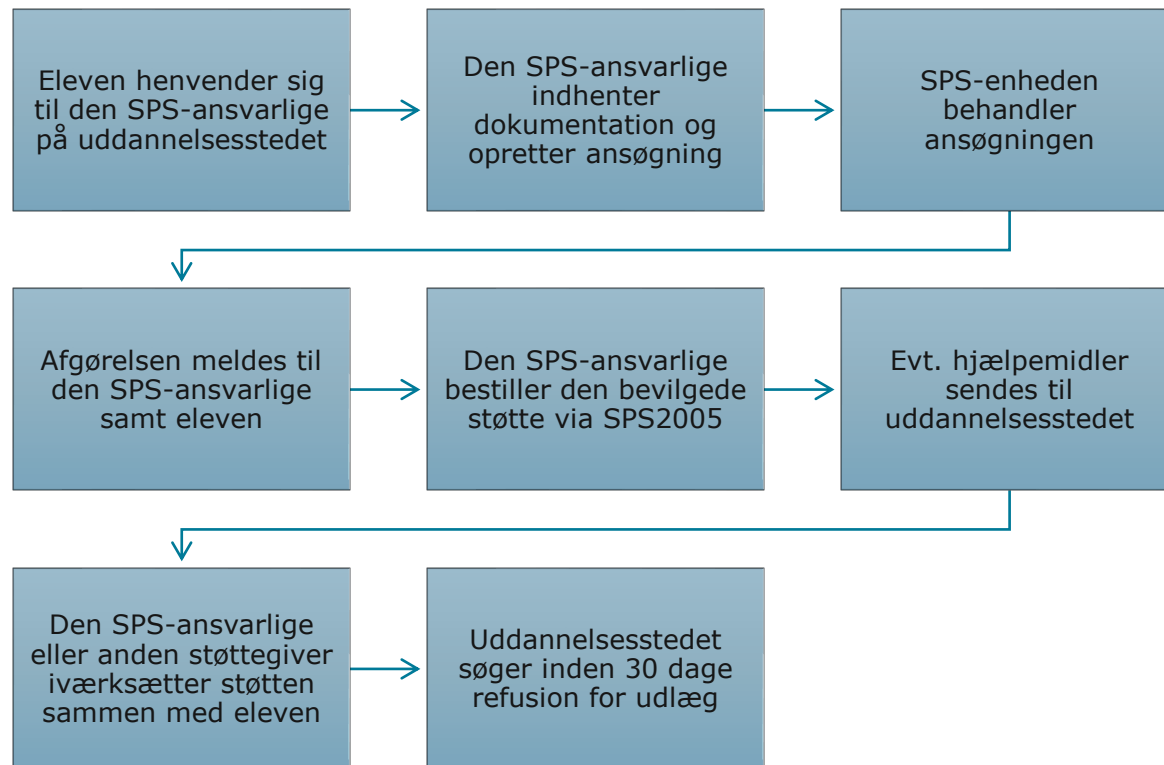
Eleven henvender sig til den SPS-ansvarlige på uddannelsesstedet

Den SPS-ansvarlige indhenter dokumentation og opretter ansøgning

SPS-enheden behandler ansøgningen

Afgørelsen meldes til den SPS-ansvarlige samt eleven

Den SPS-ansvarlige bestiller den bevilgede støtte via SPS2005

Evt. hjælpemidler sendes til uddannelsesstedet

Den SPS-ansvarlige eller anden støttegiver iværksætter støtten sammen med eleven

Uddannelsesstedet søger inden 30 dage refusion for udlæg